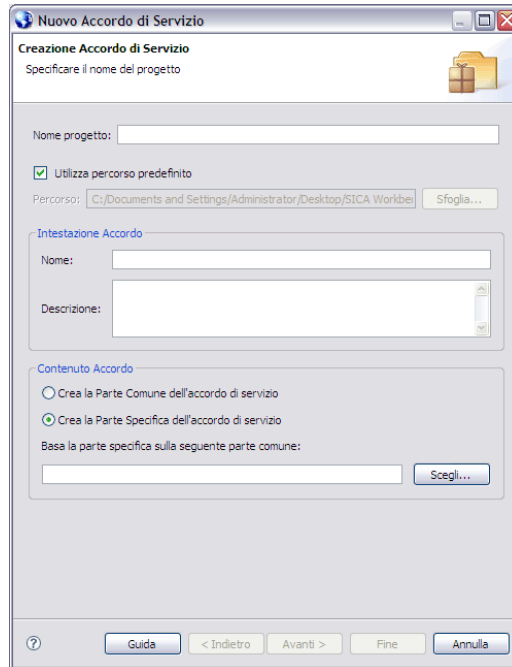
Nuovo Accordo di Servizio

Creazione Accordo di Servizio
Specificare il nome del progetto

Nome progetto:

Utilizza percorso predefinito

Percorso: C:/Documents and Settings/Administrator/Desktop/SICA Workber

Sfoglia...

Intestazione Accordo

Nome:

Descrizione:

Contenuto Accordo

Crea la Parte Comune dell'accordo di servizio

Crea la Parte Specifica dell'accordo di servizio

Basa la parte specifica sulla seguente parte comune:

Scegli...

?

Guida

< Indietro

Avanti >

Fine

Annulla